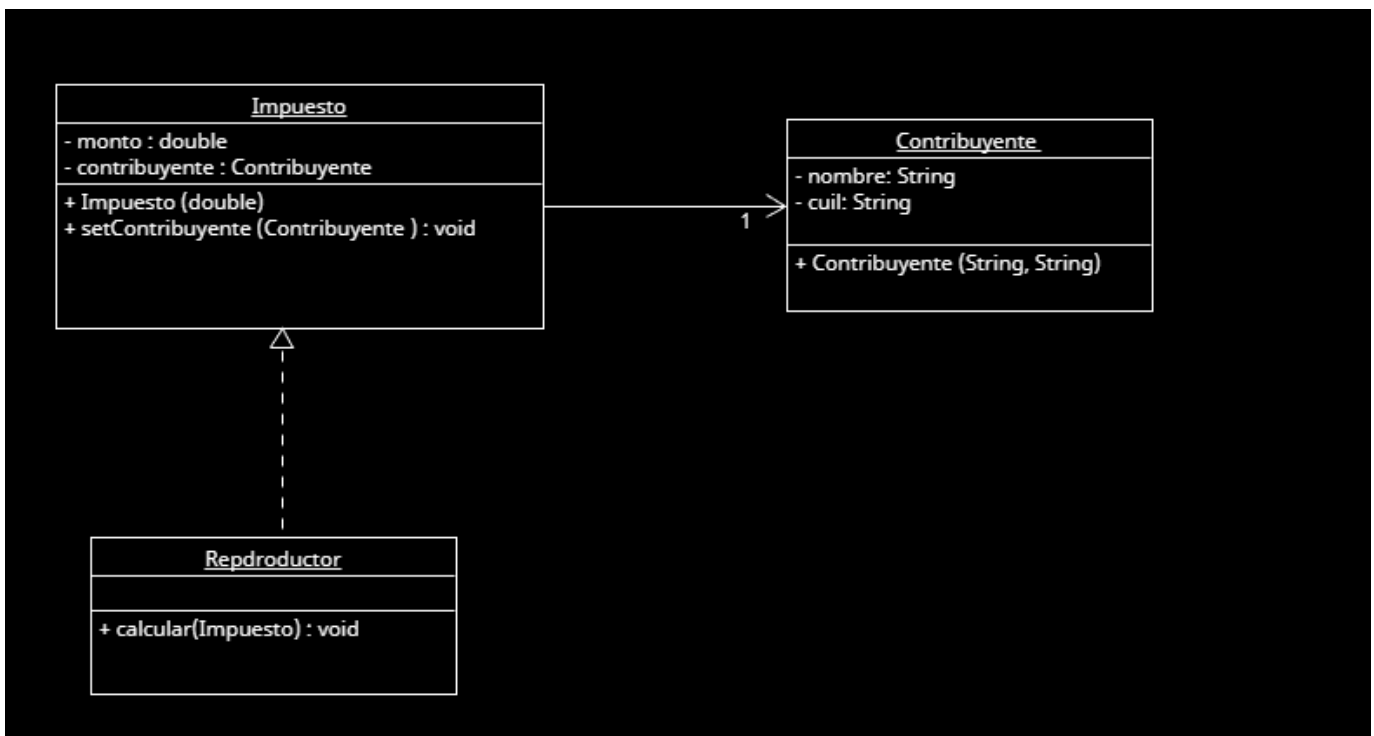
Impuesto
- monto : double
- contribuyente : Contribuyente
+ Impuesto (double)
+ setContribuyente (Contribuyente ) : void

1

Contribuyente
- nombre: String
- cuil: String
+ Contribuyente (String, String)

Repdroductor
+ calcular(Impuesto) : void